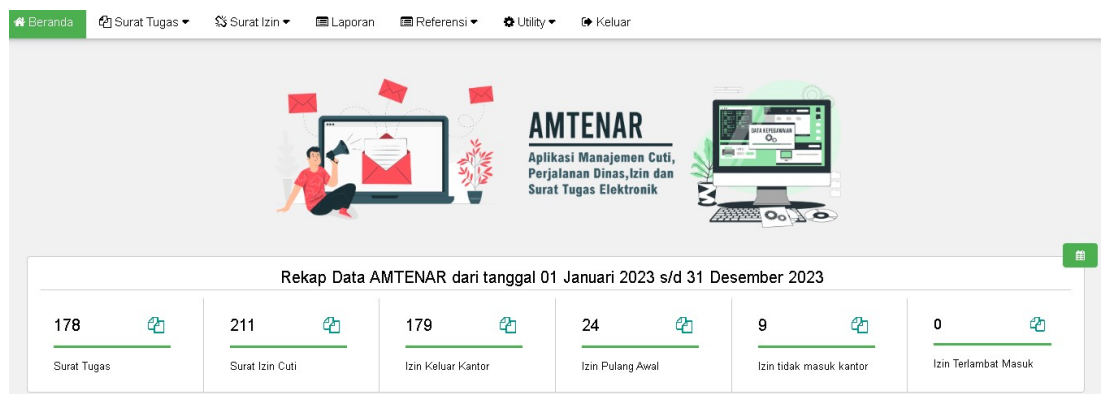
Beranda Surat Tugas Surat Izin Laporan Referensi Utility Keluar

AMTENAR
Aplikasi Manajemen Cuti, Perjalanan Dinas,Izin dan Surat Tugas Elektronik

DATA KEPEGAWAIAN

Rekap Data AMTENAR dari tanggal 01 Januari 2023 s/d 31 Desember 2023

| 178 | 211 | 179 | 24 | 9 | 0 |
|---|---|---|---|---|---|
| Surat Tugas | Surat Izin Cuti | Izin Keluar Kantor | Izin Pulang Awal | Izin tidak masuk kantor | Izin Terlambat Masuk |